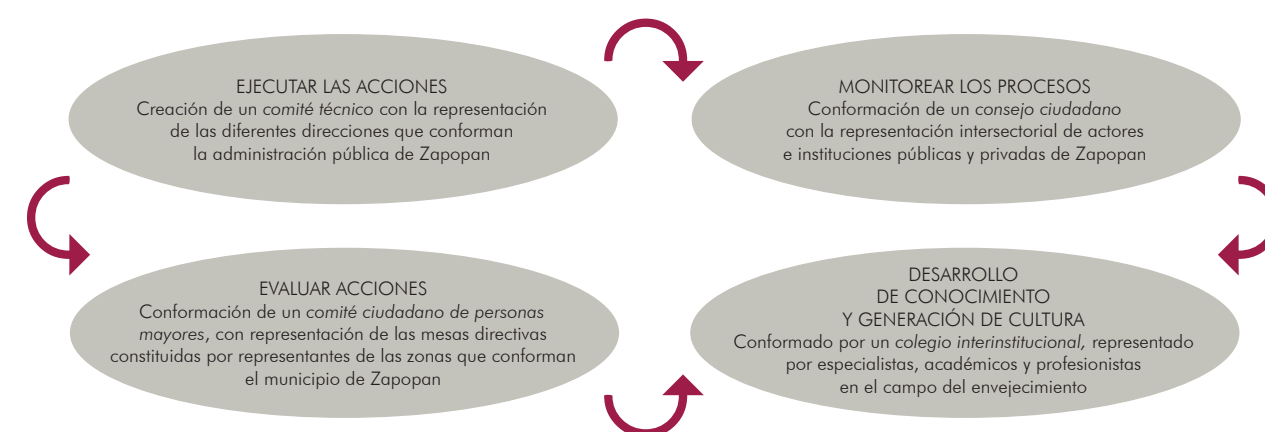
EJECUTAR LAS ACCIONES
Creación de un comité técnico con la representación de las diferentes direcciones que conforman la administración pública de Zapopan

MONITOREAR LOS PROCESOS
Conformación de un consejo ciudadano con la representación intersectorial de actores e instituciones públicas y privadas de Zapopan

EVALUAR ACCIONES
Conformación de un comité ciudadano de personas mayores, con representación de las mesas directivas constituidas por representantes de las zonas que conforman el municipio de Zapopan

DESARROLLO DE CONOCIMIENTO Y GENERACIÓN DE CULTURA
Conformado por un colegio interinstitucional, representado por especialistas, académicos y profesionistas en el campo del envejecimiento